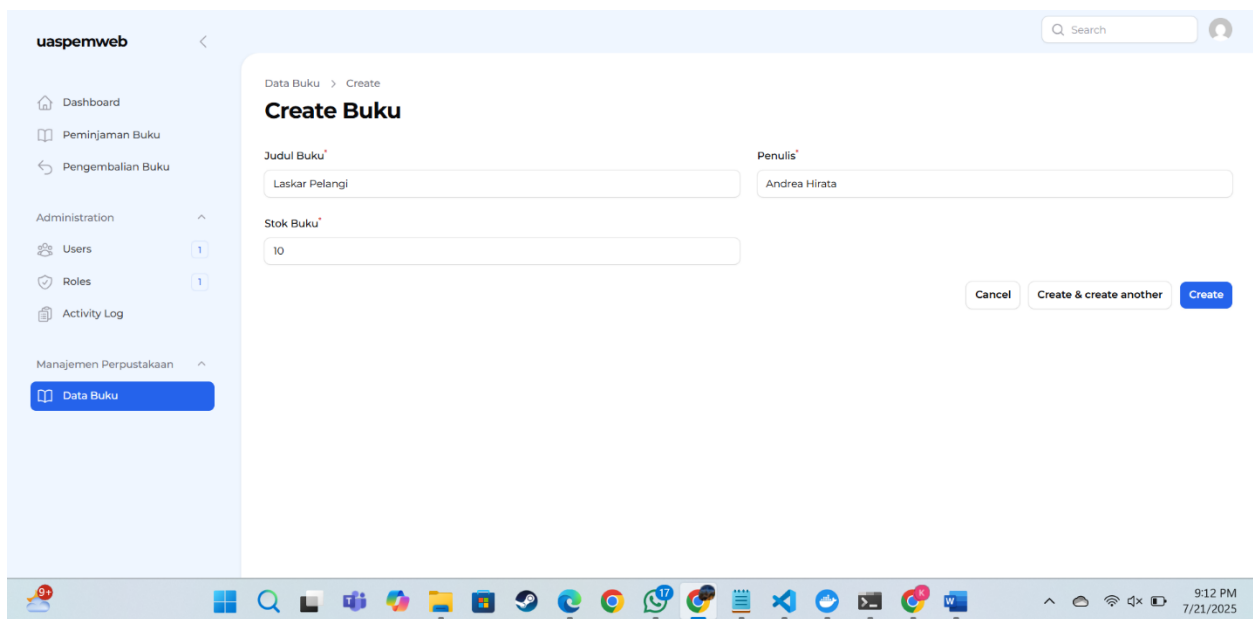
uaspemweb

Search

Dashboard
Peminjaman Buku
Pengembalian Buku

Administration
Users 1
Roles 1
Activity Log

Manajemen Perpustakaan
Data Buku

Data Buku > Create

Create Buku

Judul Buku*
Laskar Pelangi

Penulis*
Andrea Hirata

Stok Buku*
10

Cancel
Create & create another
Create

9+
17
9:12 PM
7/21/2025